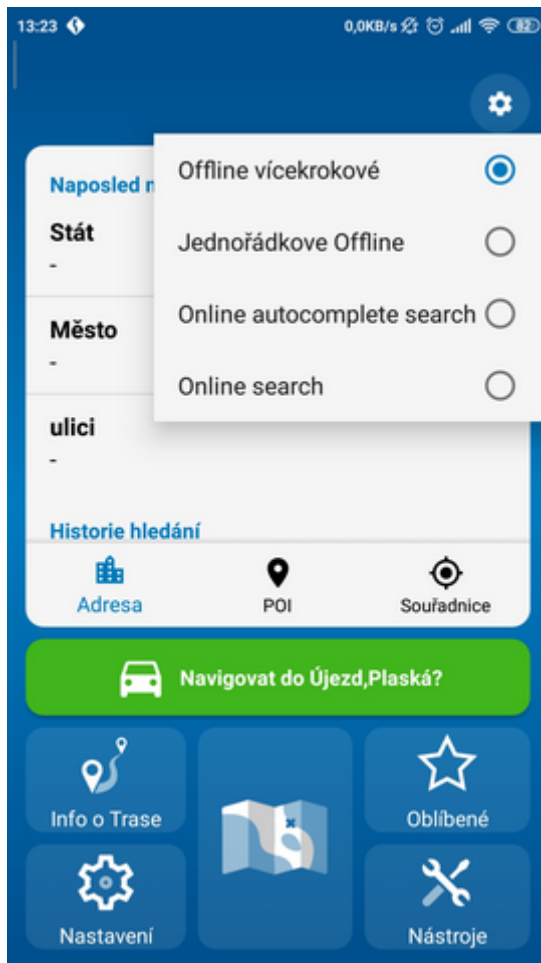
13:23
0,0KB/s
82

Naposled n

Stát
-

Město
-

ulici
-

Historie hledání

Offline vícekrokové

Jednořádkove Offline

Online autocomplete search

Online search

Adresa
POI
Souřadnice

Navigovat do Újezd,Plaská?

Info o Trase
Oblíbené
Nastavení
Nástroje